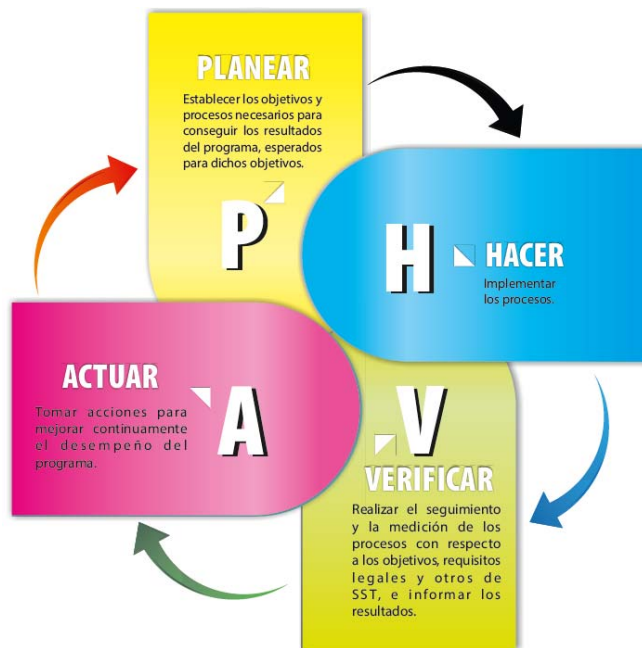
PLANEAR

Establecer los objetivos y procesos necesarios para conseguir los resultados del programa, esperados para dichos objetivos.

P

H

HACER

Implementar los procesos.

ACTUAR

Tomar acciones para mejorar continuamente el desempeño del programa.

A

V

VERIFICAR

Realizar el seguimiento y la medición de los procesos con respecto a los objetivos, requisitos legales y otros de SST, e informar los resultados.